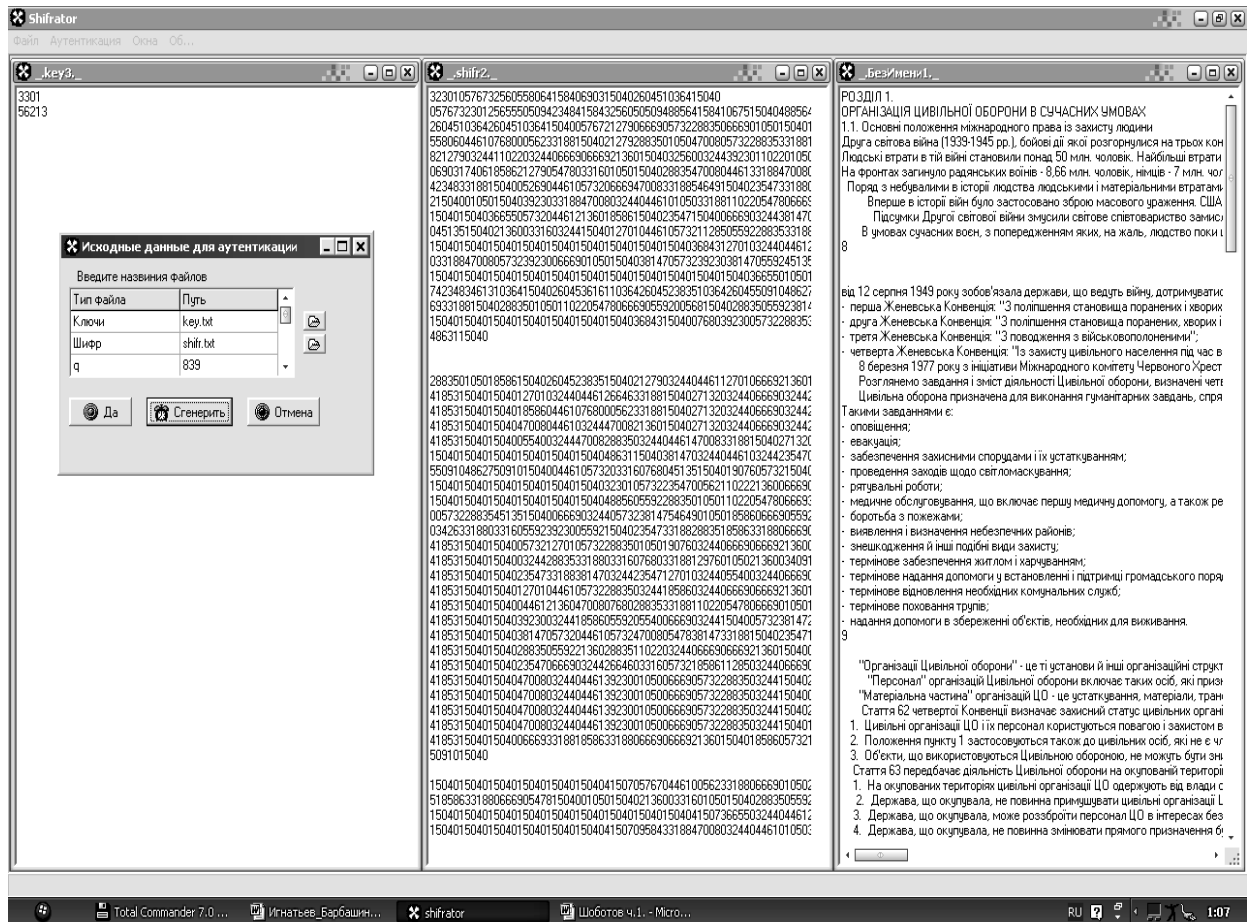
Shifrator
Файл Аутентикация Окна Об...

_key3._
3301
56213

_shifr2._
32301057673256055806415840690315040260451036415040
05767323012565550509423484158432560505094885641584106751504048856
26045103642604510364150400576721279066690573228835066690105015040
55806044610768000562331881504021279288350105047008057322883533188
82127903244110220324406669066692136015040325600324439230110220105
06903174061858621279054780331601050150402883547008044613318847008
42348331881504005269044610573206669470083318854649150402354733188
21504001050150403923033188470080324404461010503318811022054780666
15040150403665505732044612136018586150402354715040066690324438147
04513515040213600331603244150402701044610573211285055922883533188
15040150401504015040150401504015040150401504036843127010324404461
03318847008057323923006669010501504038147057323923038147059245135
15040150401504015040150401504015040150401504015040150403665501050
74234834613103641504026045361611036426045238351036426045509104862
69331881504028835010501102205478066690559200568150402883505592381
15040150401504015040150401504015040368431504007680392300573228835
4863115040

28835010501858615040260452383515040212790324404461127010666921360
41853150401504012701032440446126646331881504021279032440466690324
41853150401504018586044610768000562331881504021279032440466690324
41853150401504047008044610324447008213601504021279032440466690324
41853150401504005540032444700828835032440446147008331881504027132
15040150401504015040150404863115040381470324404461032442354704
55091048627509101504004461057320331607680451351504019076057321504
15040150401504015040150403230105732235470056211022213600666901
15040150401504015040150404885605592288350105011022054780666933
00573228835451351504006669032440573281474546901050185860666905592
03426331880331605592392300559215040235473318828835185863318806669
41853150401504005732127010573228835010501907603244066690666921360
41853150401504003244288353318803316076803318812976010502136034091
41853150401504023547331883814703244235471270103244055400324406669
41853150401504012701044610573228835032441858603244066690666921360
41853150401504004461213604700807680288353318811022054780666901050
41853150401504039230032441858605592055400666903244150400573238147
41853150401504038147057320446105732470080547838147331881504023547
41853150401504028835055922136028835110220324406669066692136015040
41853150401504023547066690324426646033160573218586112850324406669
41853150401504047008032440446139230010500666905732288350324415040
41853150401504047008032440446139230010500666905732288350324415040
41853150401504047008032440446139230010500666905732288350324415040
41853150401504047008032440446139230010500666905732288350324415040
41853150401504006669331881858633188066690666921360150401858605732
5091015040

15040150401504015040150401504015070576704461005623318806669010502
51858633188066690547815040010501504021360033160105015040288355059
15040150401504015040150401504015040150404150736655032440446123
15040150401504015040150401504015070958433188470080324404461010503

_БезИмени1._
РОЗДІЛ 1.
ОРГАНІЗАЦІЯ ЦИВІЛЬНОЇ ОБОРОНИ В СУЧАСНИХ УМОВАХ
1.1. Основні положення міжнародного права із захисту людини
Друга світова війна (1939-1945 рр.), бойові дії якої розгорнулися на трьох кон
Людські втрати в тій війні становили понад 50 млн. чоловік. Найбільші втрати
На фронтах загинуло радянських воїнів - 8,66 млн. чоловік, німців - 7 млн. чол
Поряд з небувалими в історії людства людськими і матеріальними втратами
Вперше в історії війн було застосовано зброю масового ураження. США
Підсумки Другої світової війни змусили світове співтовариство замис
В умовах сучасних воєн, з попередженням яких, на жаль, людство поки
8

від 12 серпня 1949 року зобов'язала держави, що ведуть війну, дотримуватис
· перша Женевська Конвенція: "З поліпшення становища поранених і хворих
· друга Женевська Конвенція: "З поліпшення становища поранених, хворих і
· третя Женевська Конвенція: "З поводження з військовополоненими";
· четверта Женевська Конвенція: "Із захисту цивільного населення під час в
8 березня 1977 року з ініціативи Міжнародного комітету Червоного Хрест
Розглянемо завдання і зміст діяльності Цивільної оборони, визначені четв
Цивільна оборона призначена для виконання гуманітарних завдань, спря
Такими завданнями є:
· оповіщення;
· евакуація;
· забезпечення захисними спорудами і їх устаткуванням;
· проведення заходів щодо світломаскування;
· рятувальні роботи;
· медичне обслуговування, що включає першу медичну допомогу, а також ре
· боротьба з пожежами;
· виявлення і визначення небезпечних районів;
· знешкодження й інші подібні види захисту;
· термінове забезпечення житлом і харчуванням;
· термінове надання допомоги у встановленні і підтримці громадського поря
· термінове відновлення необхідних комунальних служб;
· термінове поховання трупів;
· надання допомоги в збереженні об'єктів, необхідних для виживання.
9

"Організації Цивільної оборони" - це ті установи й інші організаційні структ
"Персонал" організацій Цивільної оборони включає таких осіб, які приз
"Матеріальна частина" організацій ЦО - це устаткування, матеріали, тран
Стаття 62 четвертої Конвенції визначає захисний статус цивільних органі
1. Цивільні організації ЦО і їх персонал користуються повагою і захистом в
2. Положення пункту 1 застосовуються також до цивільних осіб, які не є ч
3. Об'єкти, що використовуються Цивільною обороною, не можуть бути зни
Стаття 63 передбачає діяльність Цивільної оборони на окупованій територі
1. На окупованих територіях цивільні організації ЦО одержують від влади
2. Держава, що окупувала, не повинна примушувати цивільні організації
3. Держава, що окупувала, може розззброїти персонал ЦО в інтересах без
4. Держава, що окупувала, не повинна змінювати прямого призначення б

Исходные данные для аутентикации
Введите навзания файлов
| Тип файла | Путь |
|---|---|
| Ключи | key.txt |
| Шифр | shifr.txt |
| q | 839 |
Да
Сгенерить
Отмена

Total Commander 7.0 ...
Игнатьев_Барбашин...
shifrator
Шоботов ч.1. - Micro...
RU
1:07